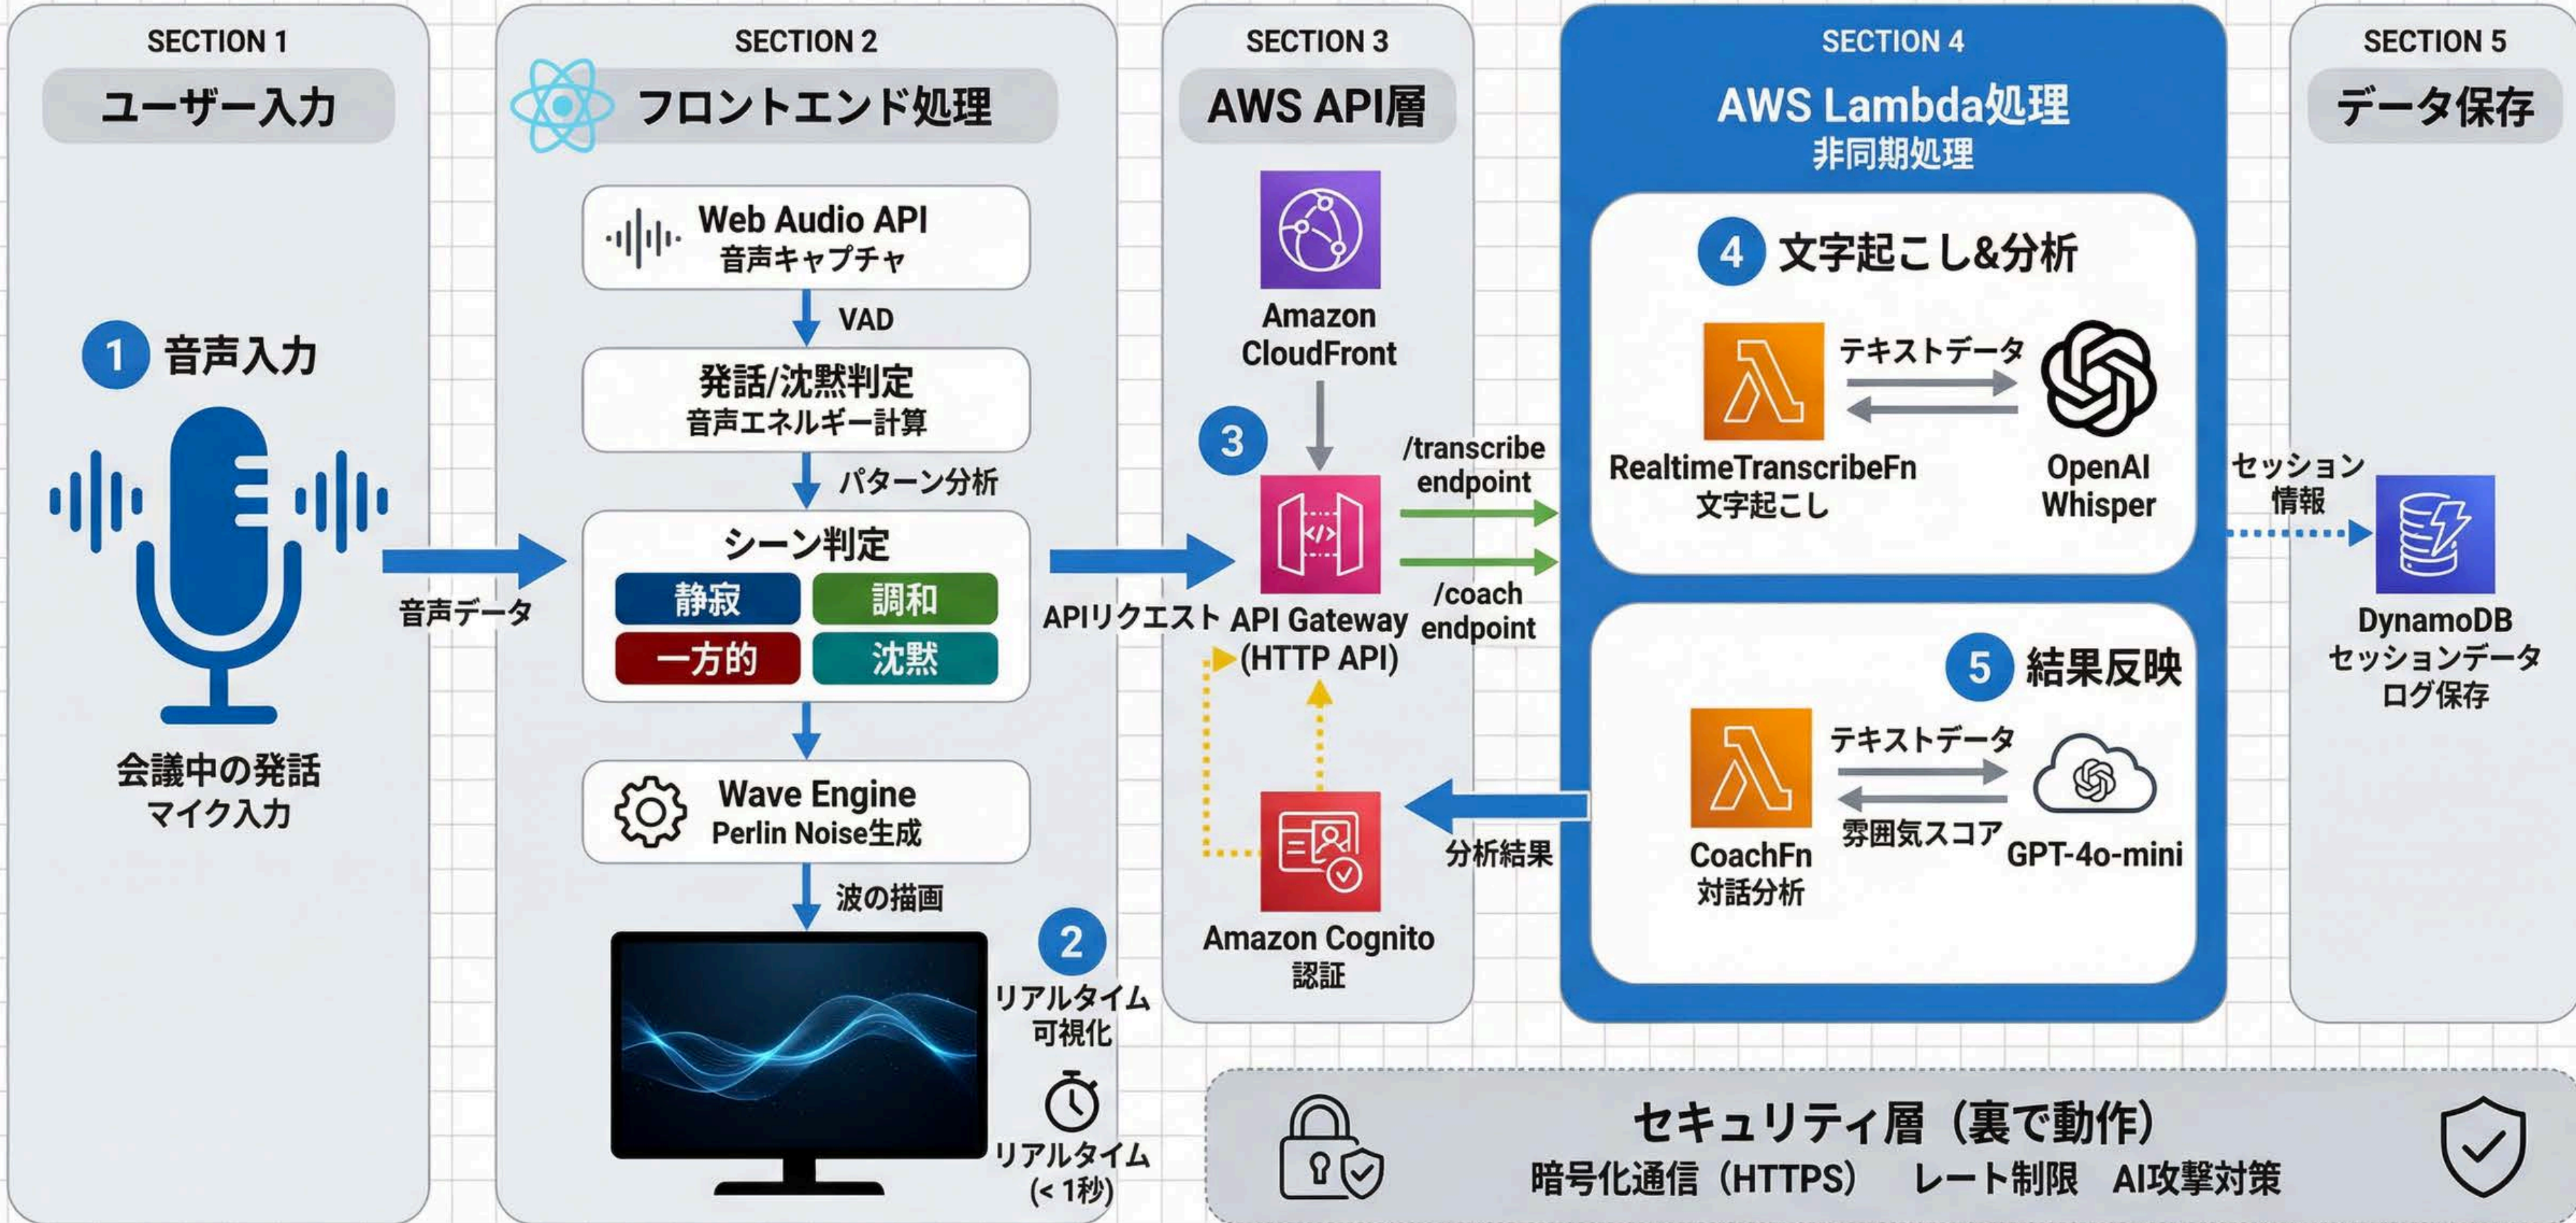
SECTION 1
ユーザー入力

1 音声入力

会議中の発話
マイク入力

音声データ

SECTION 2
フロントエンド処理

Web Audio API
音声キャプチャ

VAD

発話/沈黙判定
音声エネルギー計算

パターン分析

シーン判定
静寂 調和
一方的 沈黙

Wave Engine
Perlin Noise生成

波の描画

2
リアルタイム
可視化

リアルタイム
(< 1秒)

APIリクエスト

SECTION 3
AWS API層

Amazon
CloudFront

3
API Gateway
(HTTP API)

Amazon Cognito
認証

/transcribe
endpoint

/coach
endpoint

分析結果

SECTION 4
AWS Lambda処理
非同期処理

4 文字起こし&分析

テキストデータ

RealtimeTranscribeFn
文字起こし

OpenAI
Whisper

5 結果反映

テキストデータ

雰囲気スコア

CoachFn
対話分析

GPT-4o-mini

セッション
情報

SECTION 5
データ保存

DynamoDB
セッションデータ
ログ保存

セキュリティ層（裏で動作）
暗号化通信（HTTPS） レート制限 AI攻撃対策